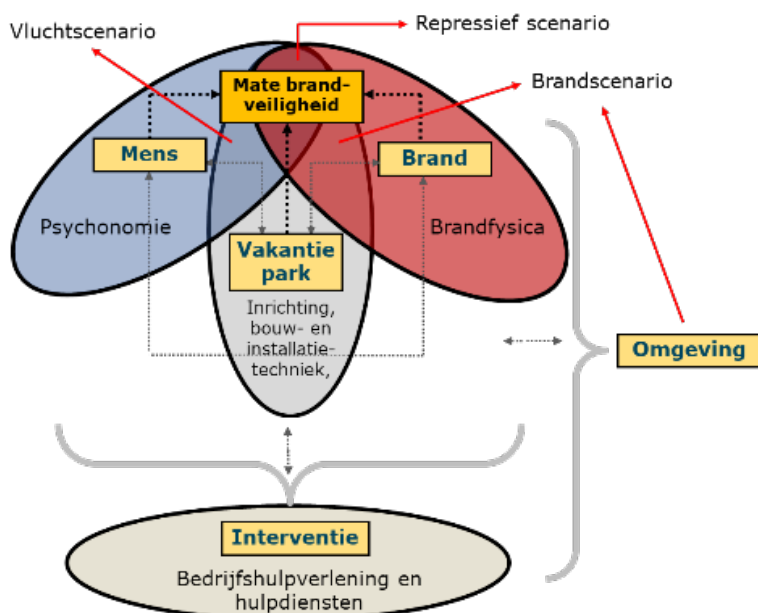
Vluchtscenario

Repressief scenario

Brandscenario

Mate brandveiligheid

Mens

Brand

Psychonomie

Brandfysica

Vakantie park

Inrichting, bouw- en installatietechniek,

Omgeving

Interventie

Bedrijfshulpverlening en hulpdiensten